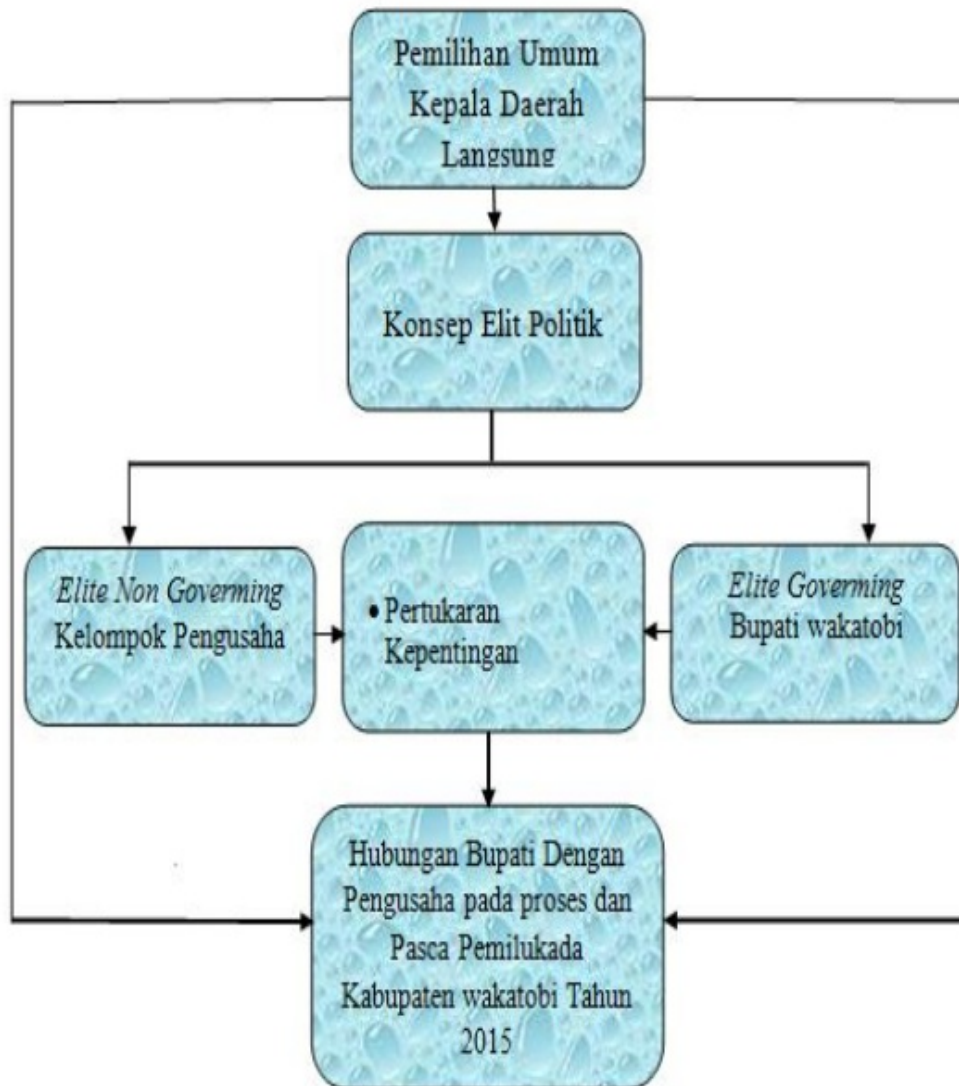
Pemilihan Umum Kepala Daerah Langsung

Konsep Elit Politik

Elite Non Goverming
Kelompok Pengusaha

• Pertukaran Kepentingan

Elite Goverming
Bupati wakatobi

Hubungan Bupati Dengan Pengusaha pada proses dan Pasca Pemilukada Kabupaten wakatobi Tahun 2015